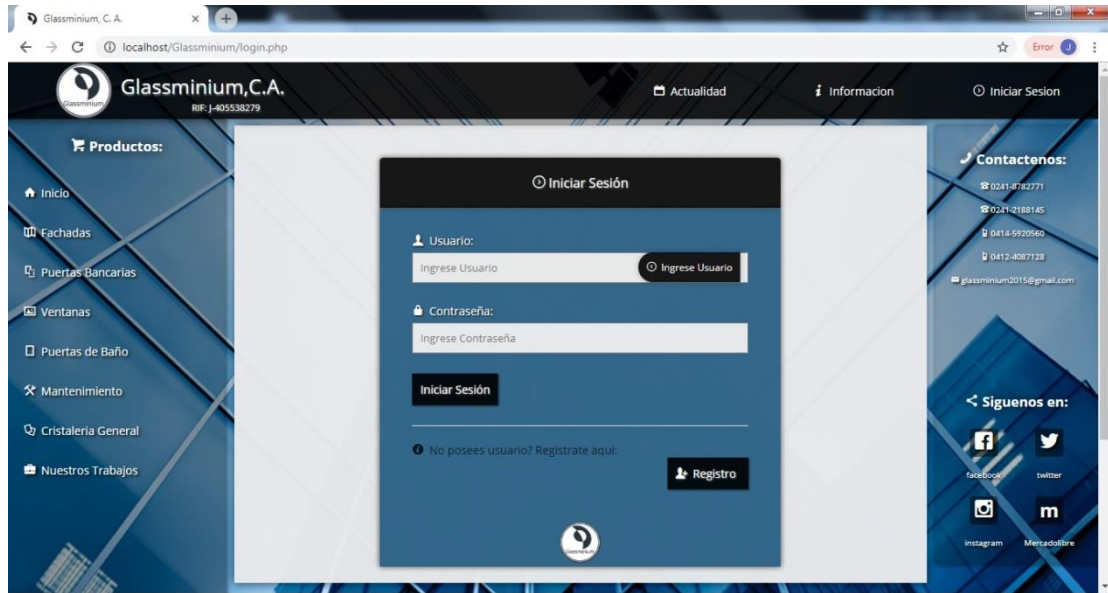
Glassminium, C. A.

localhost/Glassminium/login.php

Error J

Glassminium

Glassminium,C.A.
RIF: J-405538279

Actualidad

Informacion

Iniciar Sesion

Productos:

Inicio

Fachadas

Puertas Bancarias

Ventanas

Puertas de Baño

Mantenimiento

Cristaleria General

Nuestros Trabajos

Iniciar Sesión

Usuario:

Ingrese Usuario

Ingrese Usuario

Contraseña:

Ingrese Contraseña

Iniciar Sesión

No posees usuario? Registrate aqui:

Registro

Glassminium

Contactenos:

0241-8782771

0241-2188145

0414-5920560

0412-4087128

glassminium2015@gmail.com

Siguenos en:

facebook

twitter

instagram

Mercadolibre